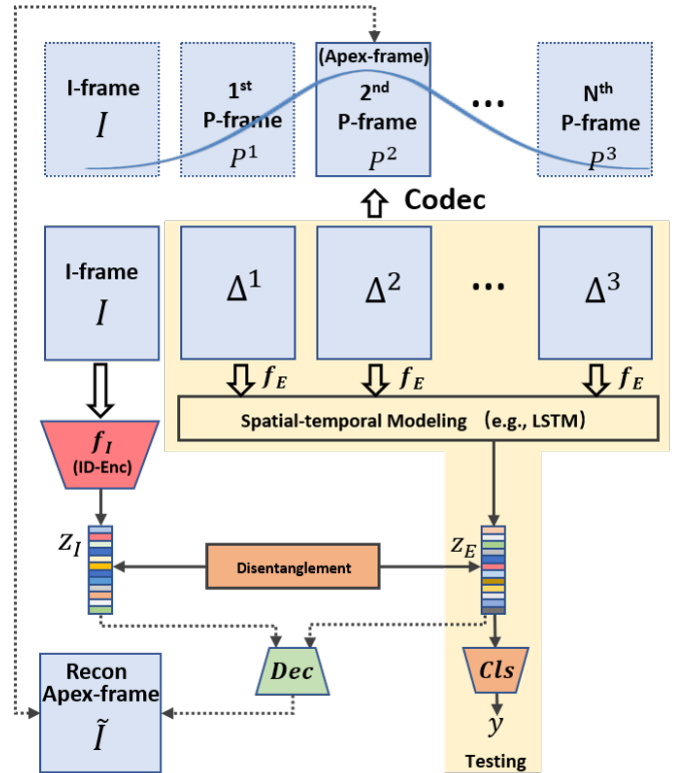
I-frame
$I$

$1^{st}$
P-frame
$P^1$

(Apex-frame)
$2^{nd}$
P-frame
$P^2$

...

$N^{th}$
P-frame
$P^3$

Codec

I-frame
$I$

$\Delta^1$

$\Delta^2$

...

$\Delta^3$

$f_E$

$f_E$

$f_E$

Spatial-temporal Modeling (e.g., LSTM)

$f_I$
(ID-Enc)

$z_I$

Disentanglement

$z_E$

Recon
Apex-frame
$\tilde{I}$

$Dec$

$Cls$

$y$

Testing